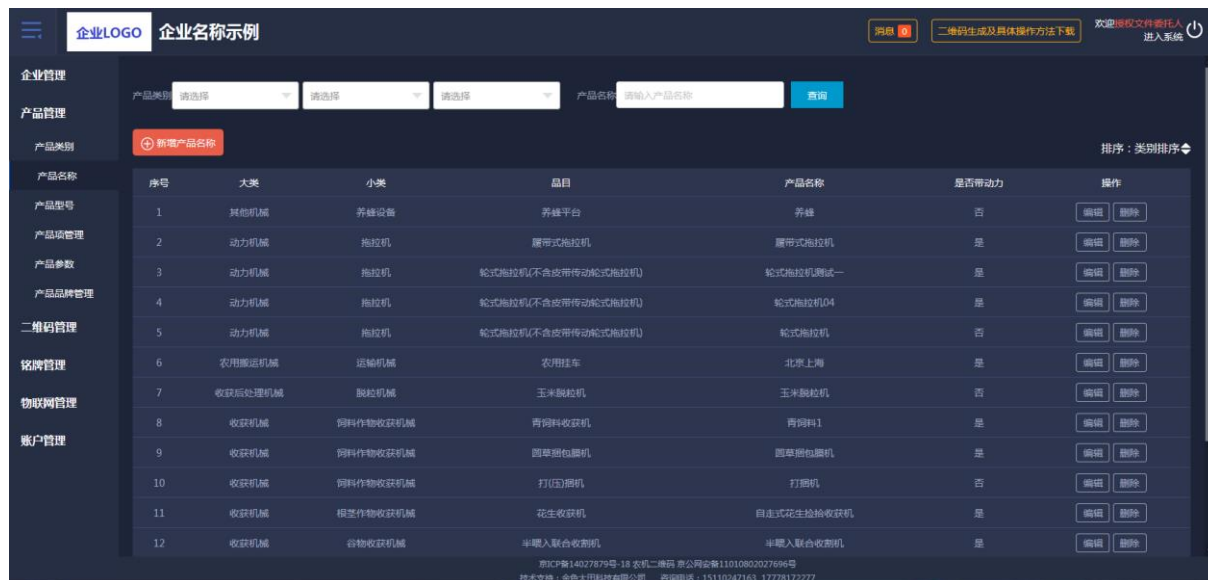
企业LOGO 企业名称示例

消息 0 二维码生成及具体操作方法下载 欢迎授权文件委托人 进入系统

企业管理
产品管理
产品类别
产品名称
产品型号
产品项管理
产品参数
产品品牌管理
二维码管理
铭牌管理
物联网管理
账户管理

产品类别 请选择 请选择 请选择 产品名称 请输入产品名称 查询

新增产品名称

排序：类别排序

| 序号 | 大类 | 小类 | 品目 | 产品名称 | 是否带动力 | 操作 |
|---|---|---|---|---|---|---|
| 1 | 其他机械 | 养蜂设备 | 养蜂平台 | 养蜂 | 否 | 编辑 删除 |
| 2 | 动力机械 | 拖拉机 | 履带式拖拉机 | 履带式拖拉机 | 是 | 编辑 删除 |
| 3 | 动力机械 | 拖拉机 | 轮式拖拉机(不含皮带传动轮式拖拉机) | 轮式拖拉机测试一 | 是 | 编辑 删除 |
| 4 | 动力机械 | 拖拉机 | 轮式拖拉机(不含皮带传动轮式拖拉机) | 轮式拖拉机04 | 是 | 编辑 删除 |
| 5 | 动力机械 | 拖拉机 | 轮式拖拉机(不含皮带传动轮式拖拉机) | 轮式拖拉机 | 否 | 编辑 删除 |
| 6 | 农用搬运机械 | 运输机械 | 农用挂车 | 北京上海 | 是 | 编辑 删除 |
| 7 | 收获后处理机械 | 脱粒机械 | 玉米脱粒机 | 玉米脱粒机 | 否 | 编辑 删除 |
| 8 | 收获机械 | 饲料作物收获机械 | 青饲料收获机 | 青饲料1 | 是 | 编辑 删除 |
| 9 | 收获机械 | 饲料作物收获机械 | 圆草捆包膜机 | 圆草捆包膜机 | 是 | 编辑 删除 |
| 10 | 收获机械 | 饲料作物收获机械 | 打(压)捆机 | 打捆机 | 否 | 编辑 删除 |
| 11 | 收获机械 | 根茎作物收获机械 | 花生收获机 | 自走式花生捡拾收获机 | 是 | 编辑 删除 |
| 12 | 收获机械 | 谷物收获机械 | 半喂入联合收割机 | 半喂入联合收割机 | 是 | 编辑 删除 |

京ICP备14027879号-18 农机二维码 京公网安备11010802027696号
技术支持：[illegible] 咨询电话：15110247163 17778172277